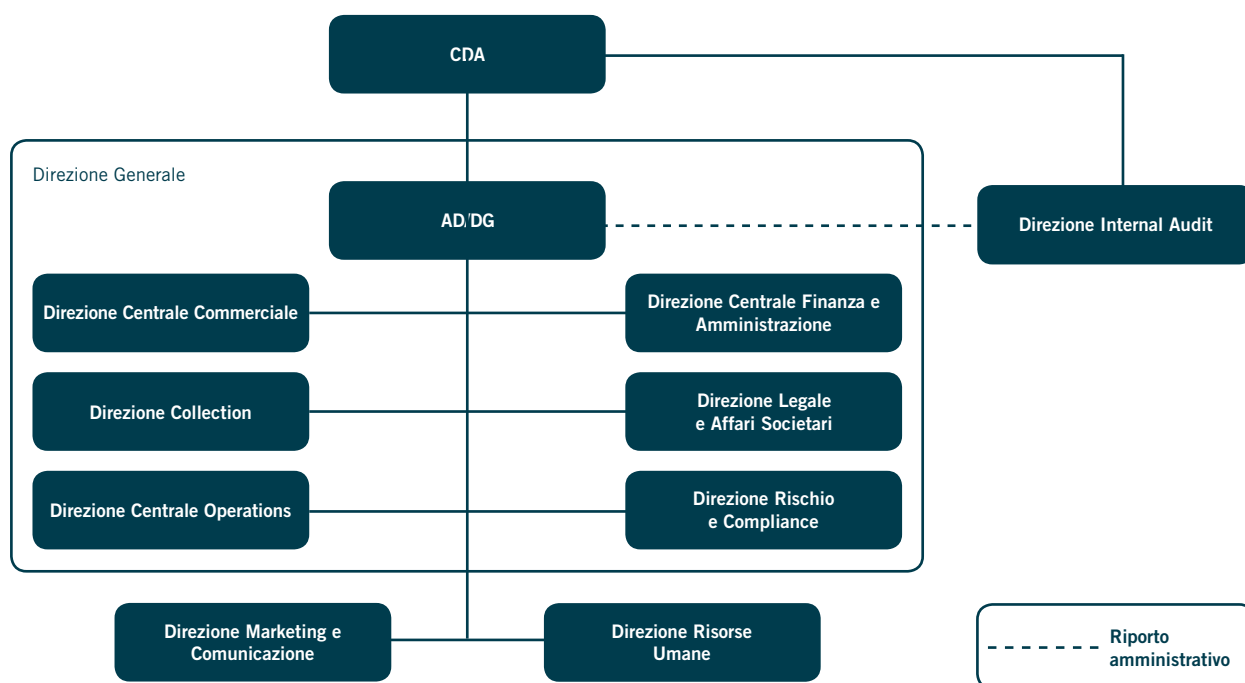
CDA

Direzione Generale

AD/DG

Direzione Internal Audit

Direzione Centrale Commerciale

Direzione Centrale Finanza e Amministrazione

Direzione Collection

Direzione Legale e Affari Societari

Direzione Centrale Operations

Direzione Rischio e Compliance

Direzione Marketing e Comunicazione

Direzione Risorse Umane

Riporto amministrativo